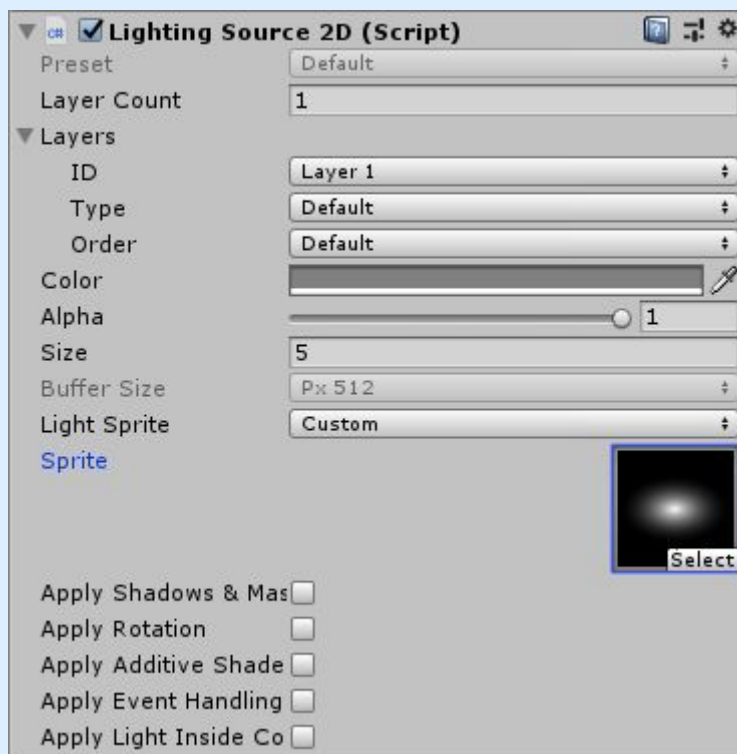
Lighting Source 2D (Script)

| | |
|---|---|
| Preset | Default |
| Layer Count | 1 |
| Layers | |
| ID | Layer 1 |
| Type | Default |
| Order | Default |
| Color | |
| Alpha | 1 |
| Size | 5 |
| Buffer Size | Px 512 |
| Light Sprite | Custom |
| Sprite | Select |

Apply Shadows & Mas
Apply Rotation
Apply Additive Shade
Apply Event Handling
Apply Light Inside Co